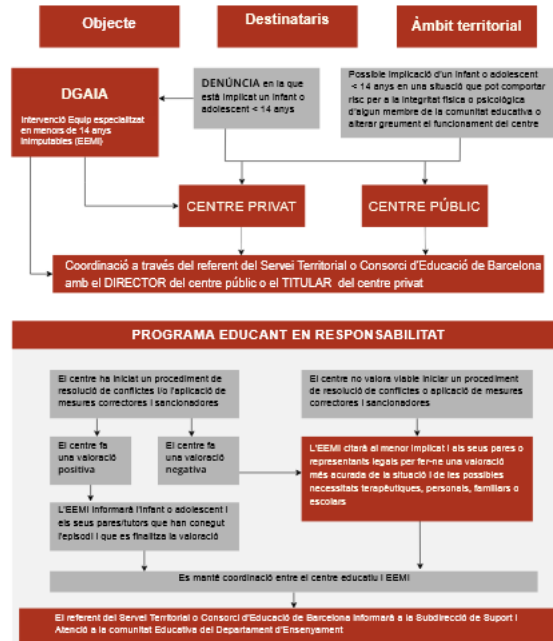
Objecte

Destinataris

Àmbit territorial

DGAIA

Intervenció Equip especialitzat en menors de 14 anys inimputables (EEMI)

DENÚNCIA en la que està implicat un infant o adolescent < 14 anys

Possible implicació d'un infant o adolescent < 14 anys en una situació que pot comportar risc per a la integritat física o psicològica d'algun membre de la comunitat educativa o alterar greument el funcionament del centre

CENTRE PRIVAT

CENTRE PÚBLIC

Coordinació a través del referent del Servei Territorial o Consorci d'Educació de Barcelona amb el DIRECTOR del centre públic o el TITULAR del centre privat

PROGRAMA EDUCANT EN RESPONSABILITAT

El centre ha iniciat un procediment de resolució de conflictes i/o l'aplicació de mesures correctores i sancionadores

El centre fa una valoració positiva

El centre fa una valoració negativa

L'EEMI informarà l'infant o adolescent i els seus pares/tutors que han conegut l'episodi i que es finalitza la valoració

El centre no valora viable iniciar un procediment de resolució de conflictes o aplicació de mesures correctores i sancionadores

L'EEMI citarà al menor implicat i als seus pares o representants legals per fer-ne una valoració més acurada de la situació i de les possibles necessitats terapèutiques, personals, familiars o escolars

Es manté coordinació entre el centre educatiu i EEMI

El referent del Servei Territorial o Consorci d'Educació de Barcelona informarà a la Subdirecció de Suport i Atenció a la comunitat Educativa del Departament d'Ensenyament